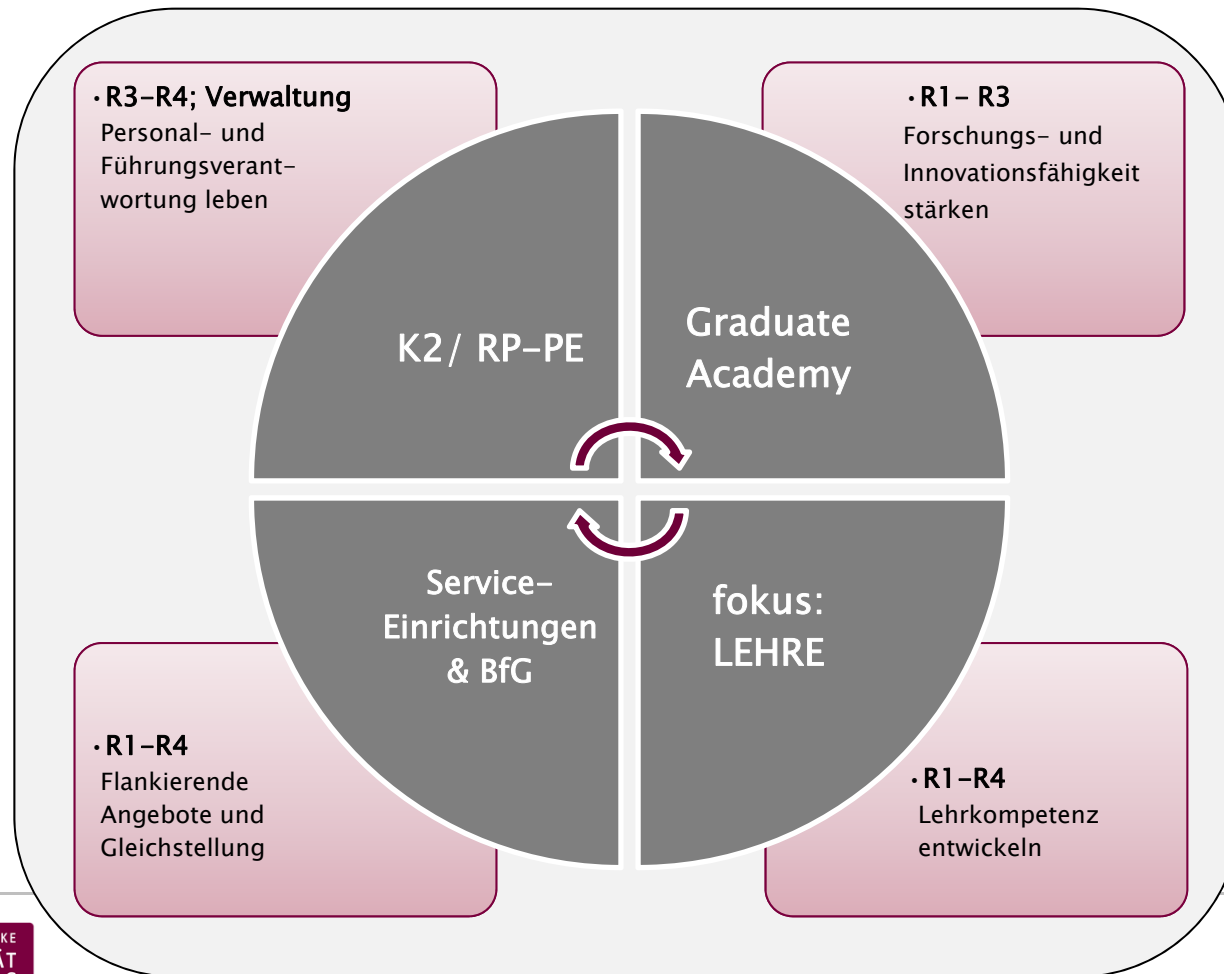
• R3-R4; Verwaltung
Personal- und Führungsverantwortung leben

• R1- R3
Forschungs- und Innovationsfähigkeit stärken

K2/ RP-PE

Graduate Academy

Service-Einrichtungen & BfG

fokus: LEHRE

• R1-R4
Flankierende Angebote und Gleichstellung

• R1-R4
Lehrkompetenz entwickeln

KE
ÄT